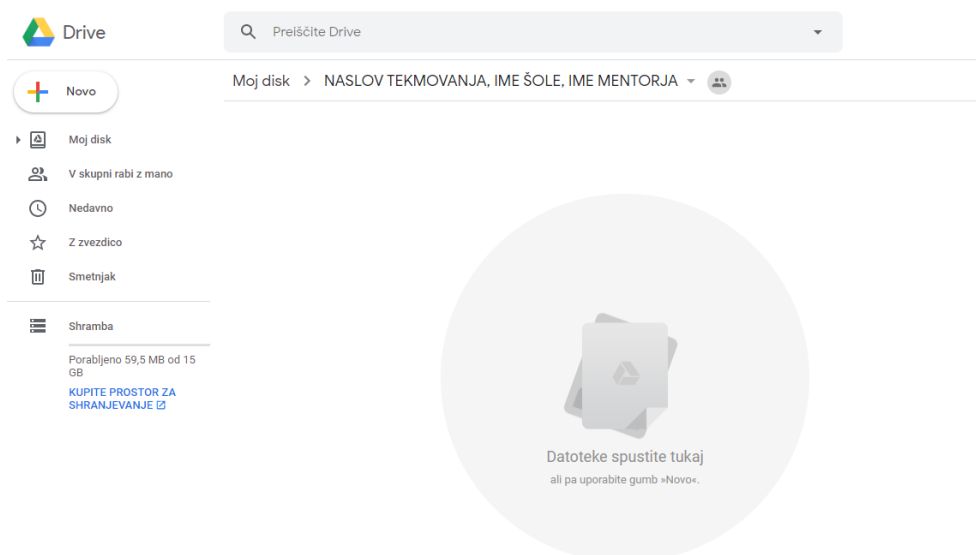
Drive

Preiščite Drive

Novo

Moj disk > NASLOV TEKMOVANJA, IME ŠOLE, IME MENTORJA

Moj disk

V skupni rabi z mano

Nedavno

Z zvezdico

Smetnjak

Shramba

Porabljeno 59,5 MB od 15 GB

KUPITE PROSTOR ZA SHRANJEVANJE

Datoteke spustite tukaj

ali pa uporabite gumb »Novo«.